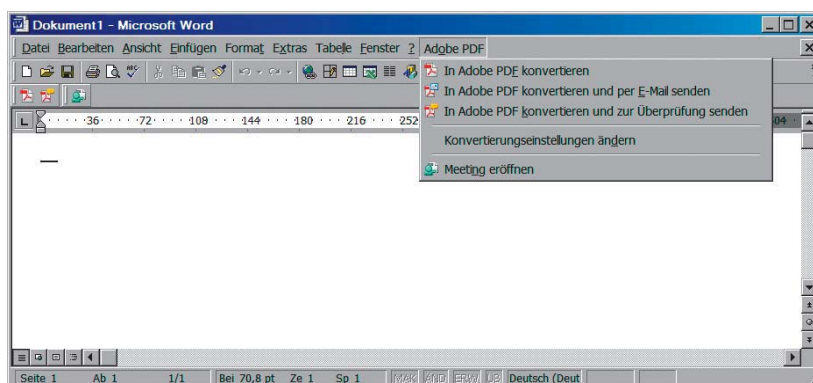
Dokument1 - Microsoft Word

Datei Bearbeiten Ansicht Einfügen Format Extras Tabelle Fenster ? Adobe PDF

In Adobe PDF konvertieren
In Adobe PDF konvertieren und per E-Mail senden
In Adobe PDF konvertieren und zur Überprüfung senden
Konvertierungseinstellungen ändern
Meeting eröffnen

36 72 108 144 180 216 252 504

Seite 1 Ab 1 1/1 Bei 70,8 pt Ze 1 Sp 1 MAK ÄND ERW ÜB Deutsch (Deut